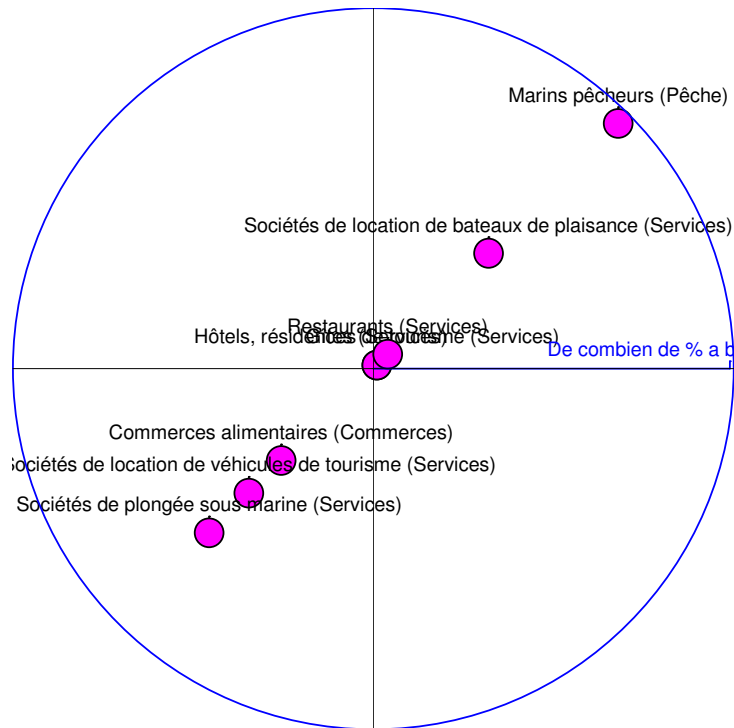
Marins pêcheurs (Pêche)

Sociétés de location de bateaux de plaisance (Services)

Restaurants (Services)

Hôtels, résidences de tourisme (Services)

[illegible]

De combien de % a b

Commerces alimentaires (Commerces)

ociétés de location de véhicules de tourisme (Services)

Sociétés de plongée sous marine (Services)